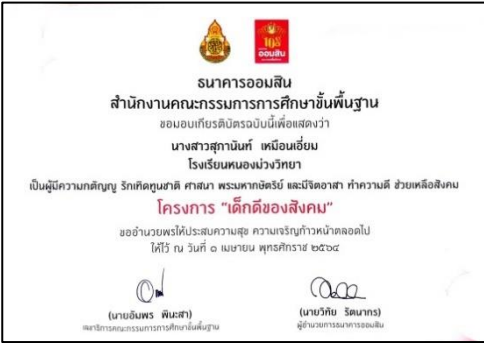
ออมสิน

ธนาคารออมสิน
สำนักงานคณะกรรมการการศึกษาขั้นพื้นฐาน
ขอมอบเกียรติบัตรฉบับนี้เพื่อแสดงว่า
นางสาวสุกานันท์ เหมือนเอี่ยม
โรงเรียนหนองม่วงวิทยา
เป็นผู้มีความกตัญญู รักเทิดทูนชาติ ศาสนา พระมหากษัตริย์ และมีจิตอาสา ทำความดี ช่วยเหลือสังคม
โครงการ "เด็กดีของสังคม"
ขออำนวยพรให้ประสบความสุข ความเจริญก้าวหน้าตลอดไป
ให้ไว้ ณ วันที่ ๑ เมษายน พุทธศักราช ๒๕๖๔

(นายอัมพร พินะสา)
เลขาธิการคณะกรรมการการศึกษาขั้นพื้นฐาน

(นายวิทัย รัตนากร)
ผู้อำนวยการธนาคารออมสิน